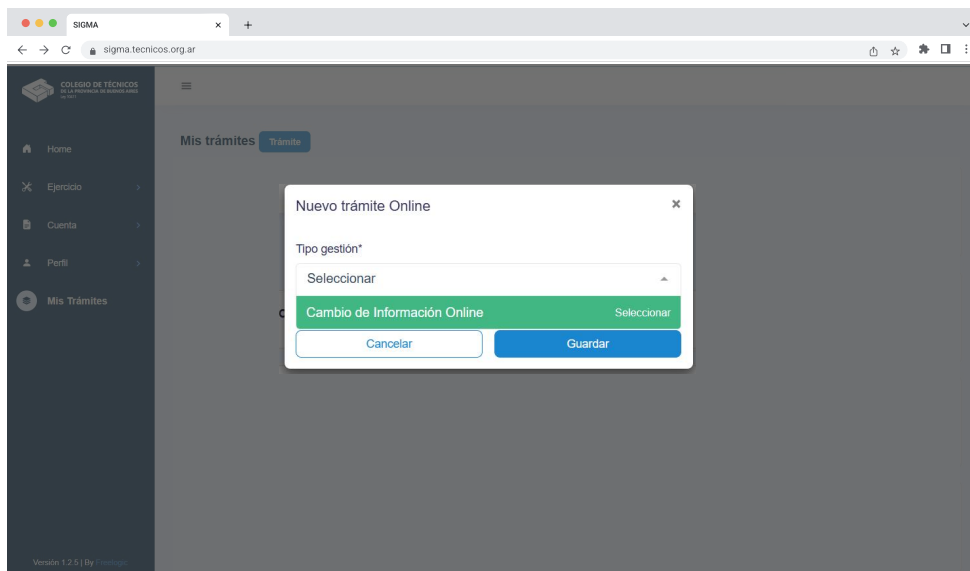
SIGMA
sigma.tecnicos.org.ar

COLEGIO DE TÉCNICOS DE LA PROVINCIA DE BUENOS AIRES

Home
Ejercicio
Cuenta
Perfil
Mis Trámites

Version 1.2.5 | By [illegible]

Mis trámites Trámite

Nuevo trámite Online
×
Tipo gestión*
Seleccionar
Cambio de Información Online Seleccionar
Cancelar
Guardar